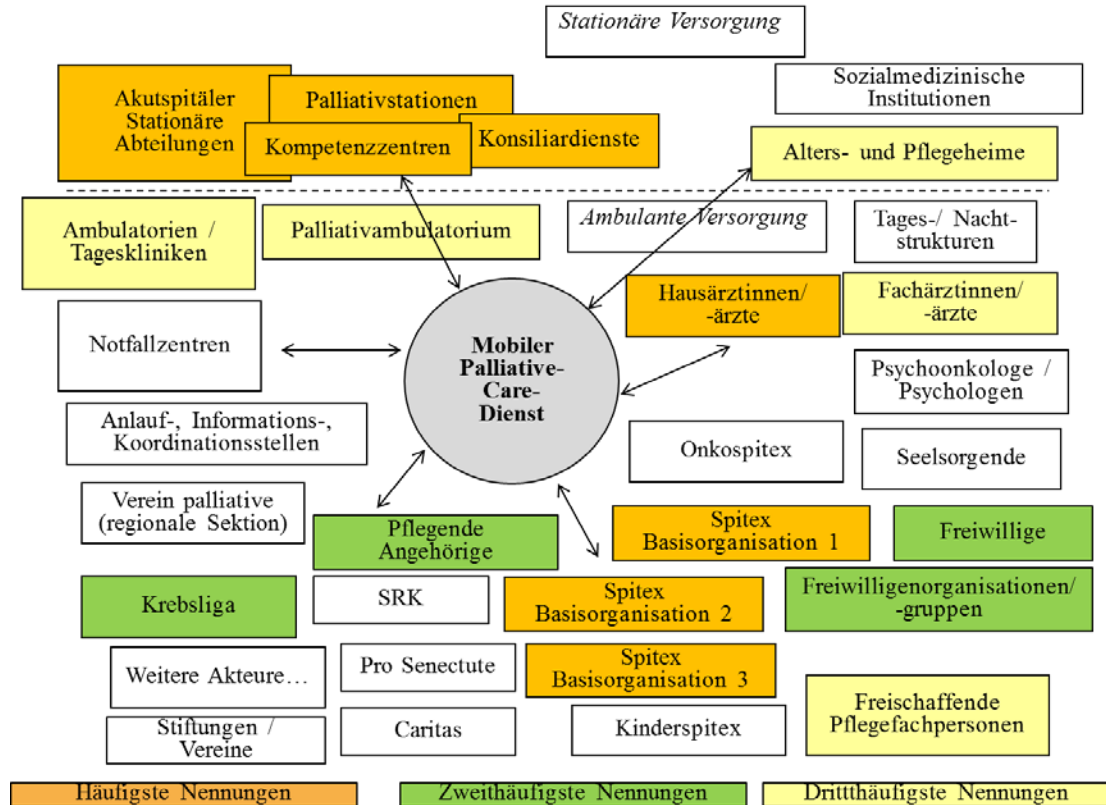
Stationäre Versorgung

Akutspitäler Stationäre Abteilungen

Palliativstationen

Kompetenzzentren

Konsiliardienste

Sozialmedizinische Institutionen

Alters- und Pflegeheime

Ambulatorien / Tageskliniken

Palliativambulatorium

Ambulante Versorgung

Tages-/ Nachtstrukturen

Hausärztinnen/ -ärzte

Fachärztinnen/ -ärzte

Notfallzentren

Mobiler Palliative-Care-Dienst

Psychoonkologe / Psychologen

Anlauf-, Informations-, Koordinationsstellen

Onkospitex

Seelsorgende

Verein palliative (regionale Sektion)

Pflegende Angehörige

Spitex Basisorganisation 1

Freiwillige

Krebsliga

SRK

Spitex Basisorganisation 2

Freiwilligenorganisationen/ -gruppen

Weitere Akteure…

Pro Senectute

Spitex Basisorganisation 3

Freischaffende Pflegefachpersonen

Stiftungen / Vereine

Caritas

Kinderspitex

Häufigste Nennungen

Zweithäufigste Nennungen

Dritthäufigste Nennungen